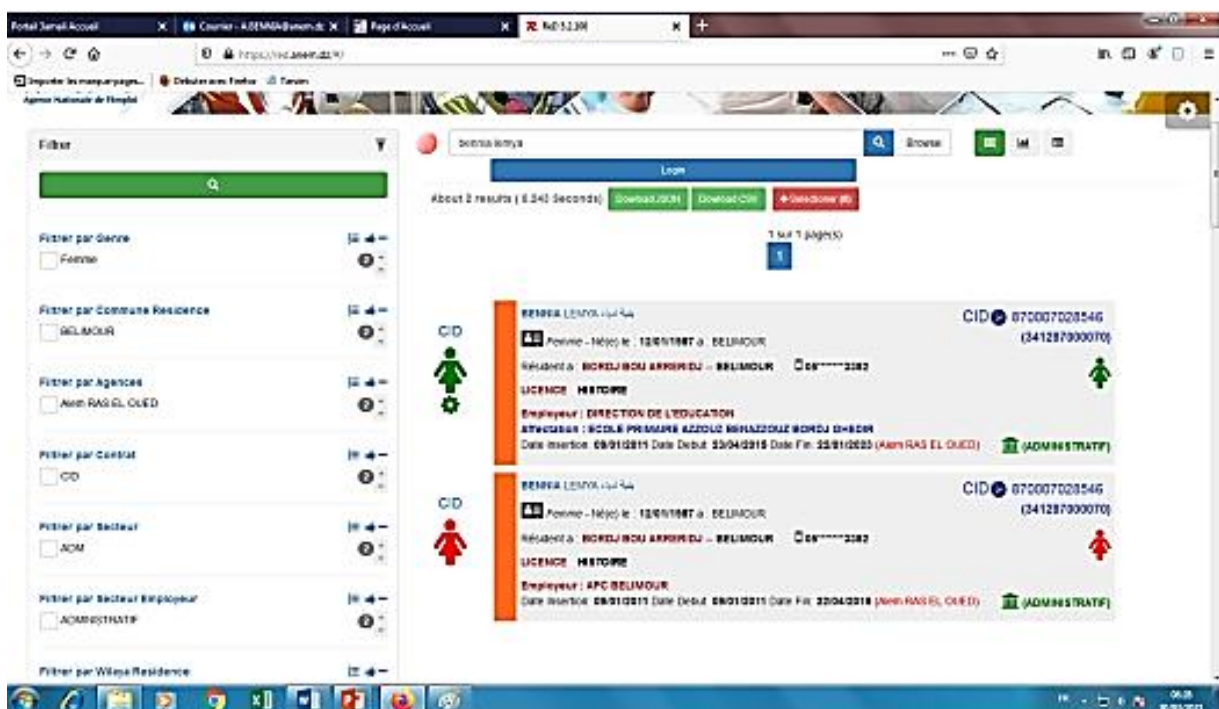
Portail Semail Accueil | Courier - A.SEMMA@anem.dz | Page d'Accueil | RdD 5.2.300

https://rsd.anem.dz/#/

Importer les marque-pages... | Débuter avec Firefox | Favoris

Agence Nationale de l'Emploi

Filtrer

Filtrer par Genre
Femme

Filtrer par Commune Residence
BELIMOUR

Filtrer par Agences
Alem RAS EL OUED

Filtrer par Contrat
CID

Filtrer par Secteur
ADM

Filtrer par Secteur Employeur
ADMINISTRATIF

Filtrer par Wilaya Residence

benna lemya

Browse

Login

About 2 results ( 0.340 Seconds) Download JSON Download CSV + Sélectionner (0)

1 sur 1 page(s)

1

CID

BENNA LEMYA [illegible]
Femme - Né(e) le : 12/01/1987 à : BELIMOUR
Résident à : BORDJ BOU ARRERIDJ -- BELIMOUR 05*****3382
LICENCE HISTOIRE
Employeur : DIRECTION DE L'EDUCATION
Affectation : ECOLE PRIMAIRE AZZOUZ BENAZZOUZ BORDJ GHEDIR
Date insertion 09/01/2011 Date Debut 23/04/2015 Date Fin 22/01/2020 (Alem RAS EL OUED)

CID 870007028546
(341287000070)
(ADMINISTRATIF)

CID

BENNA LEMYA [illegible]
Femme - Né(e) le : 12/01/1987 à : BELIMOUR
Résident à : BORDJ BOU ARRERIDJ -- BELIMOUR 05*****3382
LICENCE HISTOIRE
Employeur : APC BELIMOUR
Date insertion 09/01/2011 Date Debut 09/01/2011 Date Fin 22/04/2015 (Alem RAS EL OUED)

CID 870007028546
(341287000070)
(ADMINISTRATIF)

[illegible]